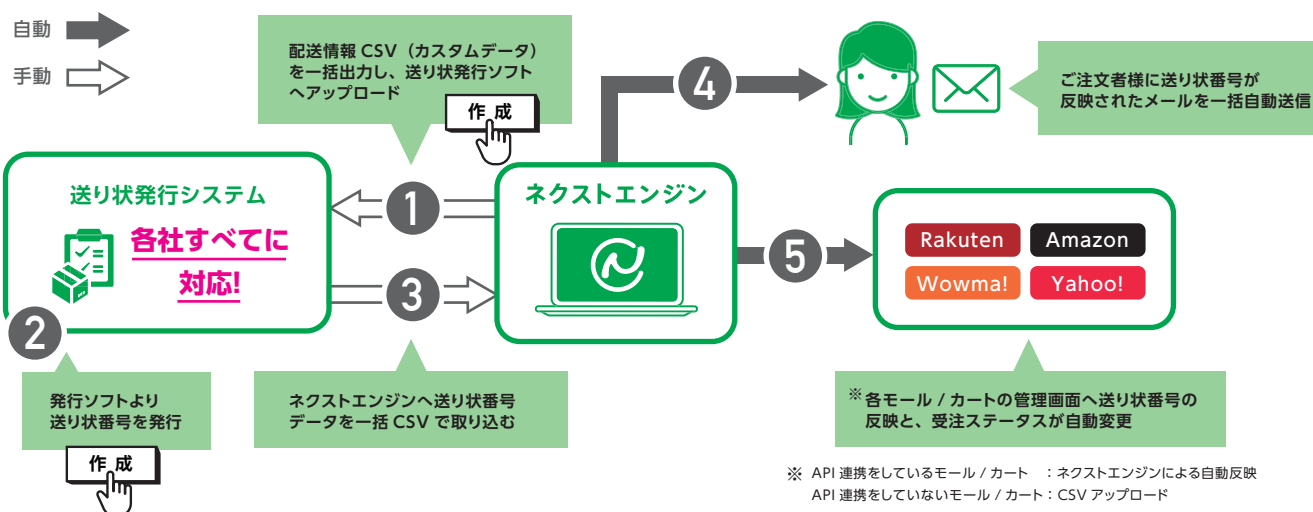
自動

手動

配送情報 CSV（カスタムデータ）を一括出力し、送り状発行ソフトへアップロード

作成

4

ご注文者様に送り状番号が反映されたメールを一括自動送信

送り状発行システム

各社すべてに対応!

1

ネクストエンジン

3

5

Rakuten

Amazon

Wowma!

Yahoo!

2

発行ソフトより送り状番号を発行

作成

ネクストエンジンへ送り状番号データを一括 CSV で取り込む

※各モール / カートの管理画面へ送り状番号の反映と、受注ステータスが自動変更

※ API 連携をしているモール / カート　：ネクストエンジンによる自動反映
API 連携をしていないモール / カート：CSV アップロード